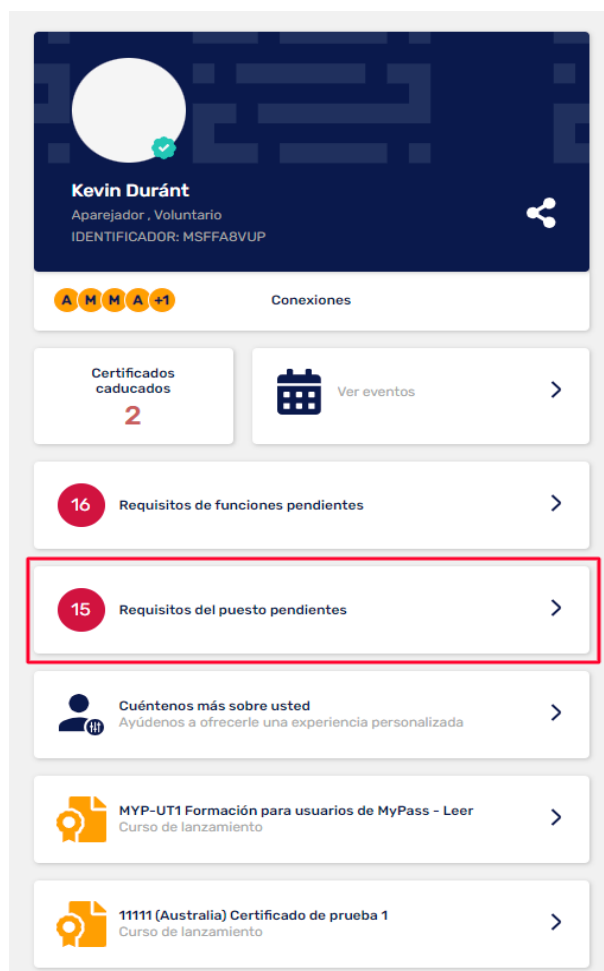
Kevin Duránt
Aparejador , Voluntario
IDENTIFICADOR: MSFFA8VUP

A M M A +1 Conexiones

Certificados caducados
2

Ver eventos

16 Requisitos de funciones pendientes

15 Requisitos del puesto pendientes

Cuéntenos más sobre usted
Ayúdenos a ofrecerle una experiencia personalizada

MYP-UT1 Formación para usuarios de MyPass - Leer
Curso de lanzamiento

11111 (Australia) Certificado de prueba 1
Curso de lanzamiento